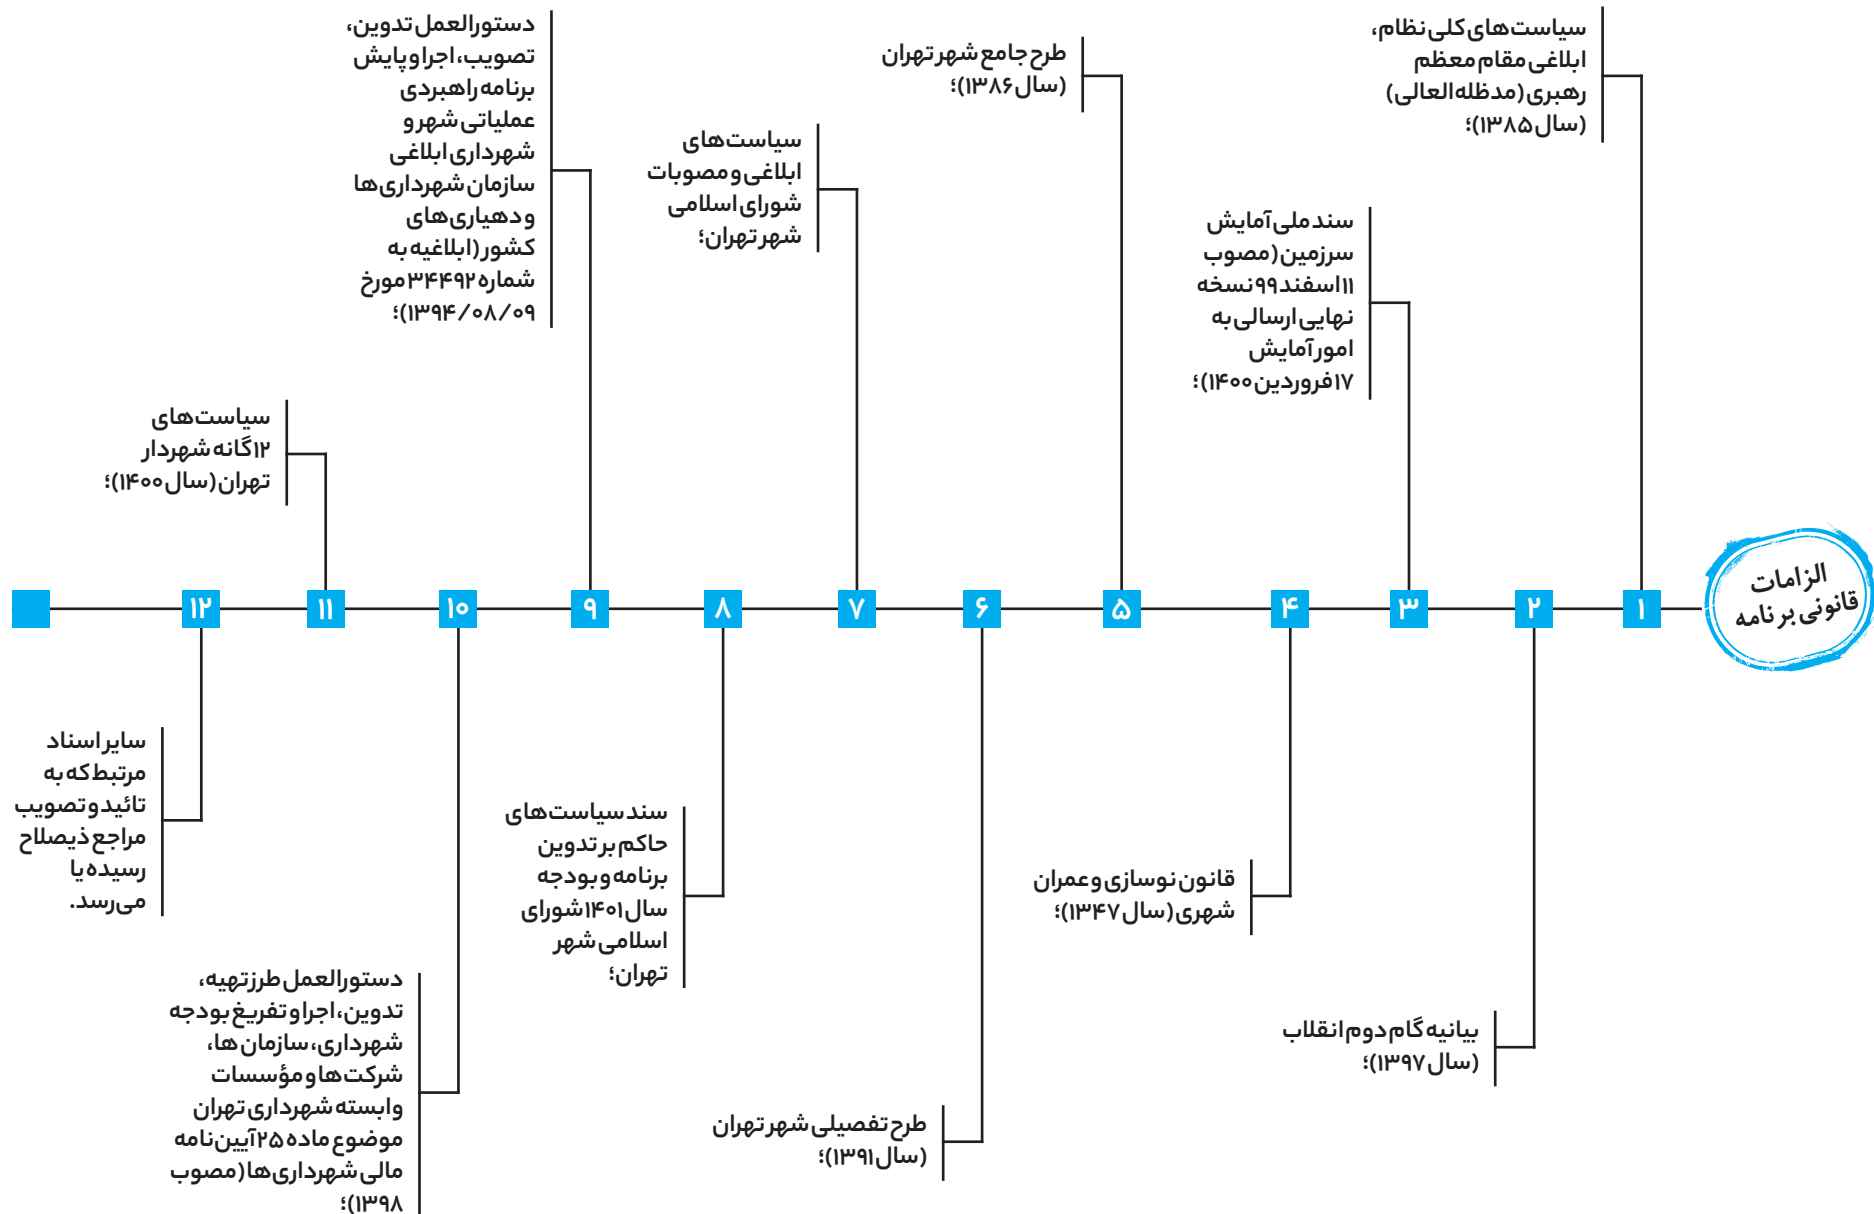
الزامات قانونی برنامه

۱
سیاست‌های کلی نظام، ابلاغی مقام معظم رهبری (مدظله‌العالی) (سال ۱۳۸۵)؛

۲
بیانیه گام دوم انقلاب (سال ۱۳۹۷)؛

۳
سند ملی آمایش سرزمین (مصوب ۱۱ اسفند ۹۹ نسخه نهایی ارسالی به امور آمایش ۱۷ فروردین ۱۴۰۰)؛

۴
قانون نوسازی و عمران شهری (سال ۱۳۴۷)؛

۵
طرح جامع شهر تهران (سال ۱۳۸۶)؛

۶
طرح تفصیلی شهر تهران (سال ۱۳۹۱)؛

۷
سیاست‌های ابلاغی و مصوبات شورای اسلامی شهر تهران؛

۸
سند سیاست‌های حاکم بر تدوین برنامه و بودجه سال ۱۴۰۱ شورای اسلامی شهر تهران؛

۹
دستورالعمل تدوین، تصویب، اجرا و پایش برنامه راهبردی عملیاتی شهر و شهرداری ابلاغی سازمان شهرداری‌ها و دهیاری‌های کشور (ابلاغیه به شماره ۳۴۴۹۲ مورخ ۱۳۹۴/۰۸/۰۹)؛

۱۰
دستورالعمل طرز تهیه، تدوین، اجرا و تفریغ بودجه شهرداری، سازمان‌ها، شرکت‌ها و مؤسسات وابسته شهرداری تهران موضوع ماده ۲۵ آیین‌نامه مالی شهرداری‌ها (مصوب ۱۳۹۸)؛

۱۱
سیاست‌های ۱۲ گانه شهردار تهران (سال ۱۴۰۰)؛

۱۲
سایر اسناد مرتبط که به تائید و تصویب مراجع ذی‌صلاح رسیده یا می‌رسد.